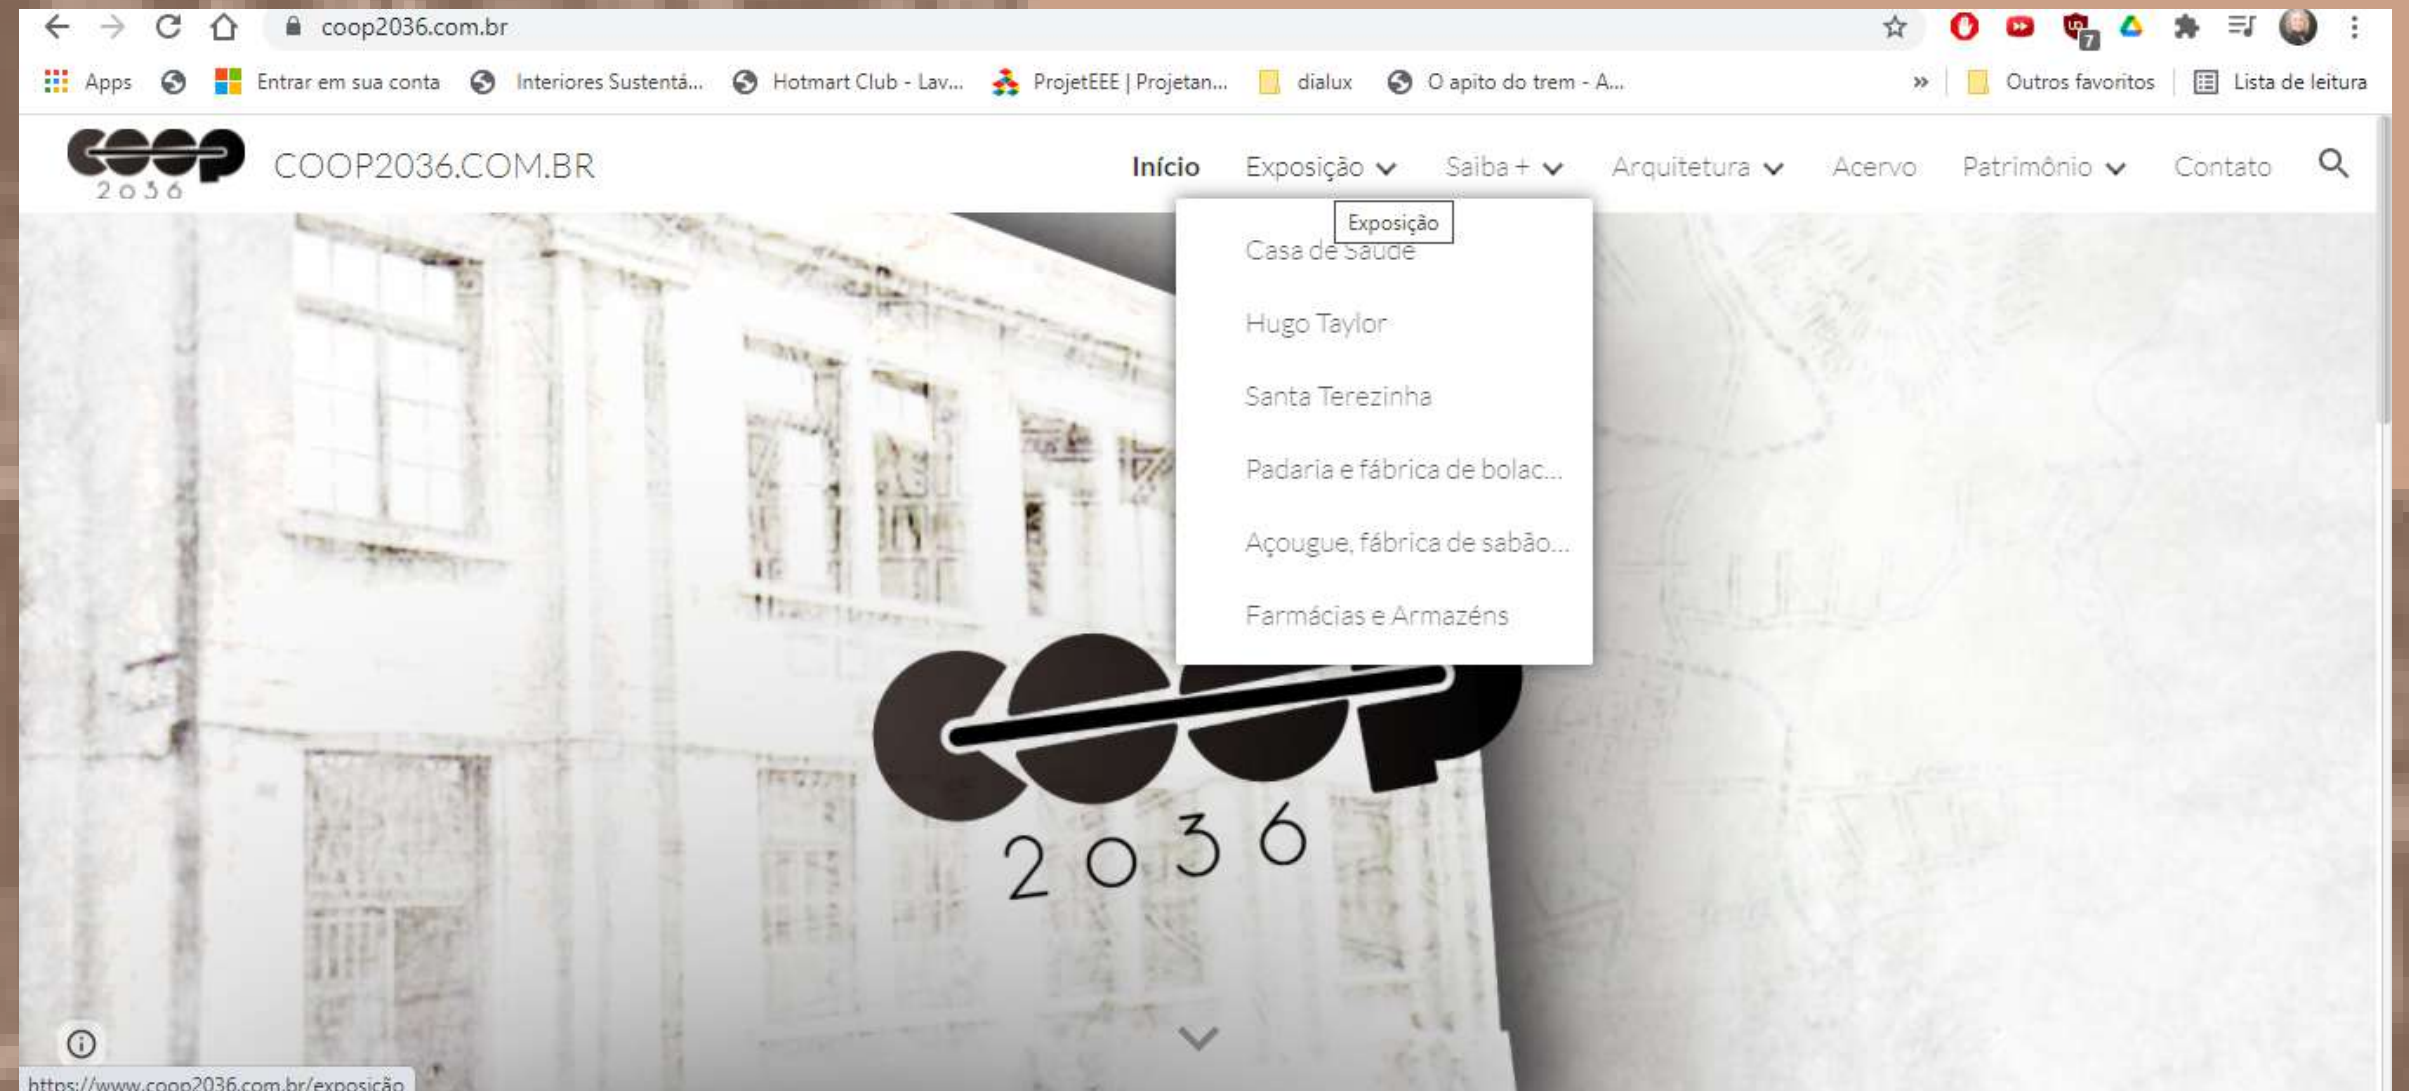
coop2036.com.br

Apps Entrar em sua conta Interiores Sustentá... Hotmart Club - Lav... ProjetEEE | Projetan... dialux O apito do trem - A... » Outros favoritos Lista de leitura

COOP 2036 COOP2036.COM.BR

Início Exposição Saiba + Arquitetura Acervo Patrimônio Contato

Exposição

Casa de Saúde

Hugo Taylor

Santa Terezinha

Padaria e fábrica de bolac...

Açougue, fábrica de sabão...

Farmácias e Armazéns

COOP 2036

https://www.coop2036.com.br/exposicao